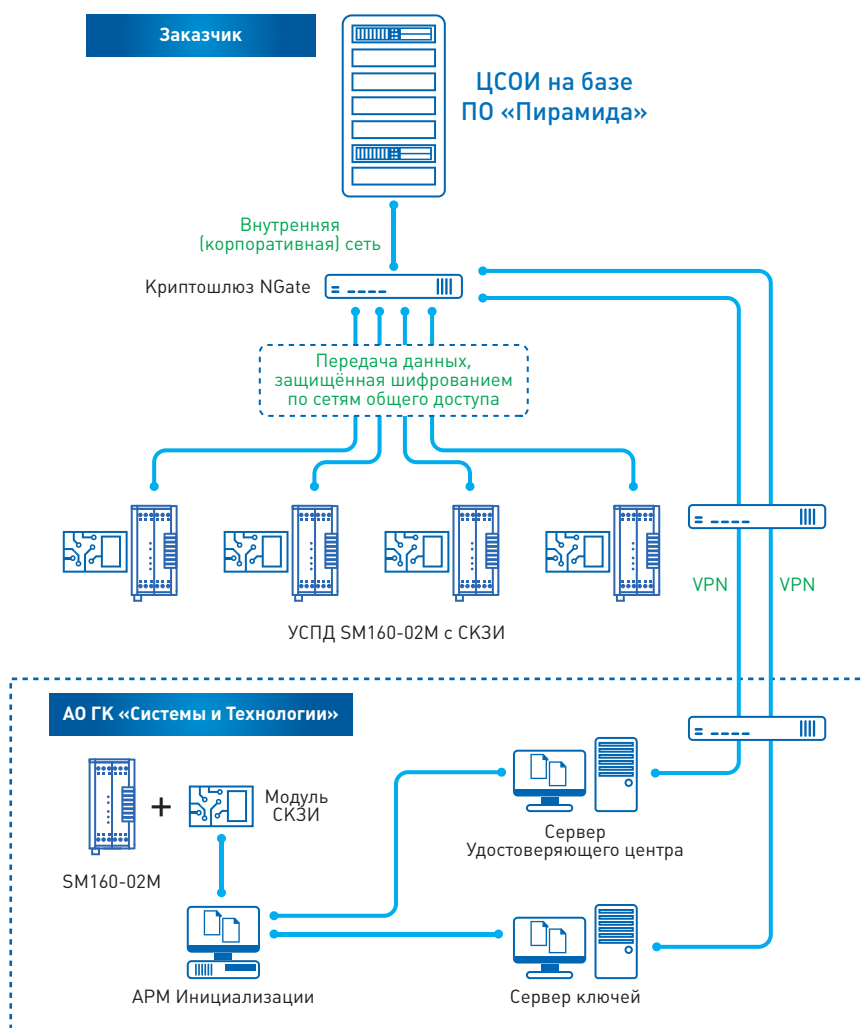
Заказчик

ЦСОИ на базе ПО «Пирамида»

Внутренняя (корпоративная) сеть

Криптошлюз NGate

Передача данных, защищённая шифрованием по сетям общего доступа

УСПД SM160-02M с СКЗИ

VPN

VPN

АО ГК «Системы и Технологии»

+

Модуль СКЗИ

SM160-02M

Сервер Удостоверяющего центра

АРМ Инициализации

Сервер ключей